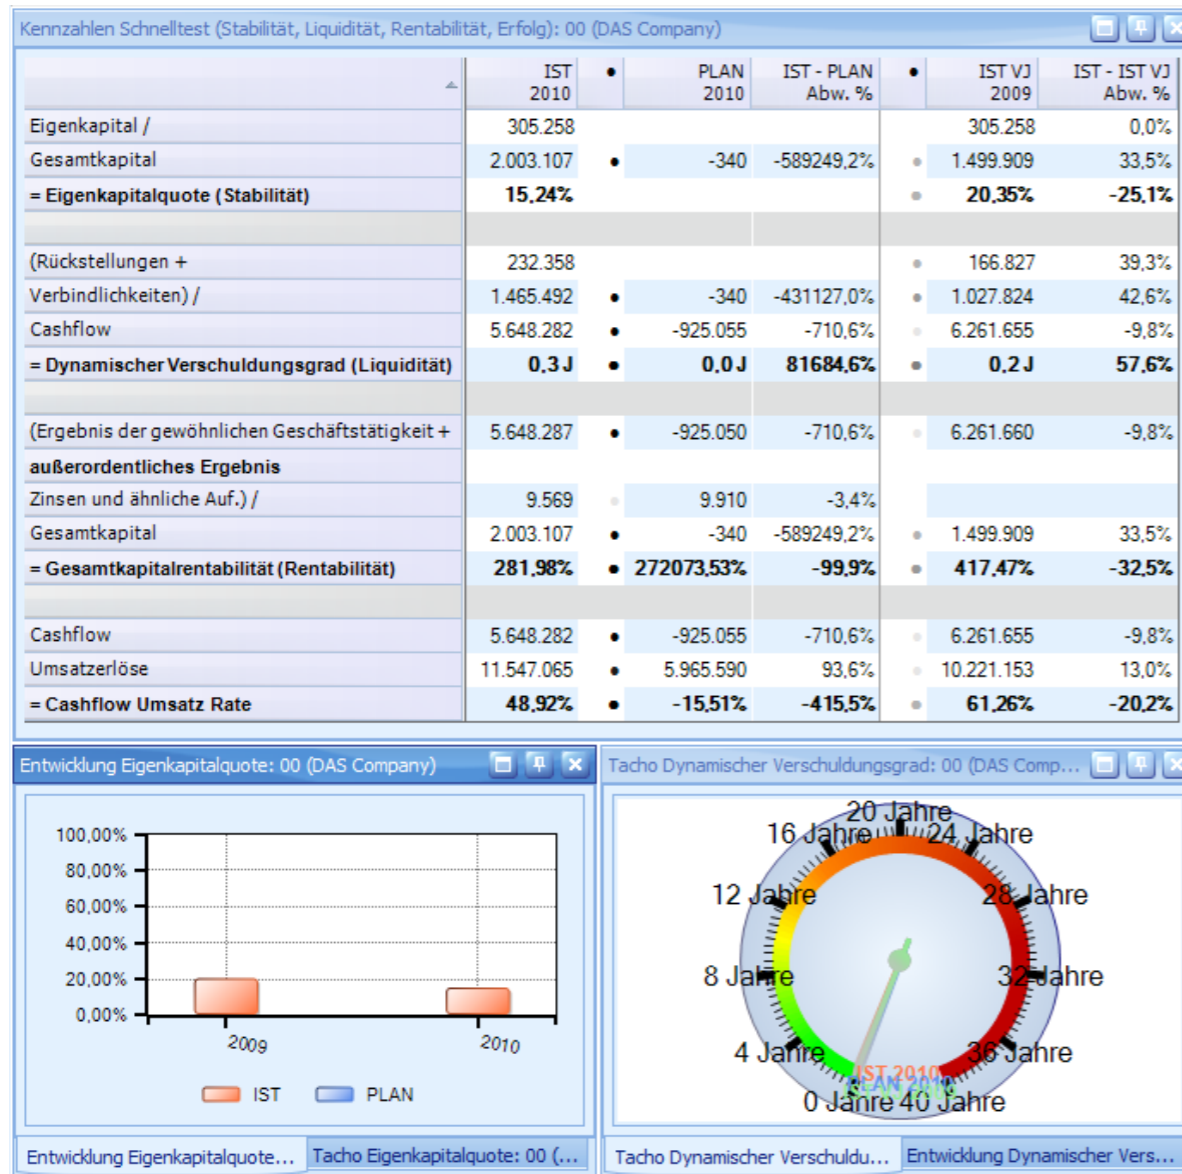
Kennzahlen Schnelltest (Stabilität, Liquidität, Rentabilität, Erfolg): 00 (DAS Company)

| | IST 2010 | • | PLAN 2010 | IST - PLAN Abw. % | • | IST VJ 2009 | IST - IST VJ Abw. % |
|---|---|---|---|---|---|---|---|
| Eigenkapital / | 305.258 | | | | | 305.258 | 0,0% |
| Gesamtkapital | 2.003.107 | • | -340 | -589249,2% | • | 1.499.909 | 33,5% |
| = Eigenkapitalquote (Stabilität) | 15,24% | | | | • | 20,35% | -25,1% |
| | | | | | | | |
| (Rückstellungen + | 232.358 | | | | • | 166.827 | 39,3% |
| Verbindlichkeiten) / | 1.465.492 | • | -340 | -431127,0% | • | 1.027.824 | 42,6% |
| Cashflow | 5.648.282 | • | -925.055 | -710,6% | • | 6.261.655 | -9,8% |
| = Dynamischer Verschuldungsgrad (Liquidität) | 0,3 J | • | 0,0 J | 81684,6% | • | 0,2 J | 57,6% |
| | | | | | | | |
| (Ergebnis der gewöhnlichen Geschäftstätigkeit + | 5.648.287 | • | -925.050 | -710,6% | • | 6.261.660 | -9,8% |
| außerordentliches Ergebnis | | | | | | | |
| Zinsen und ähnliche Auf.) / | 9.569 | • | 9.910 | -3,4% | | | |
| Gesamtkapital | 2.003.107 | • | -340 | -589249,2% | • | 1.499.909 | 33,5% |
| = Gesamtkapitalrentabilität (Rentabilität) | 281,98% | • | 272073,53% | -99,9% | • | 417,47% | -32,5% |
| | | | | | | | |
| Cashflow | 5.648.282 | • | -925.055 | -710,6% | • | 6.261.655 | -9,8% |
| Umsatzerlöse | 11.547.065 | • | 5.965.590 | 93,6% | • | 10.221.153 | 13,0% |
| = Cashflow Umsatz Rate | 48,92% | • | -15,51% | -415,5% | • | 61,26% | -20,2% |

Entwicklung Eigenkapitalquote: 00 (DAS Company)

100,00%
80,00%
60,00%
40,00%
20,00%
0,00%
2009
2010
IST
PLAN

Tacho Dynamischer Verschuldungsgrad: 00 (DAS Comp...

20 Jahre
16 Jahre
24 Jahre
12 Jahre
28 Jahre
8 Jahre
32 Jahre
4 Jahre
36 Jahre
0 Jahre
40 Jahre
IST 2010
PLAN 2010

Entwicklung Eigenkapitalquote...
Tacho Eigenkapitalquote: 00 (...
Tacho Dynamischer Verschuldu...
Entwicklung Dynamischer Vers...